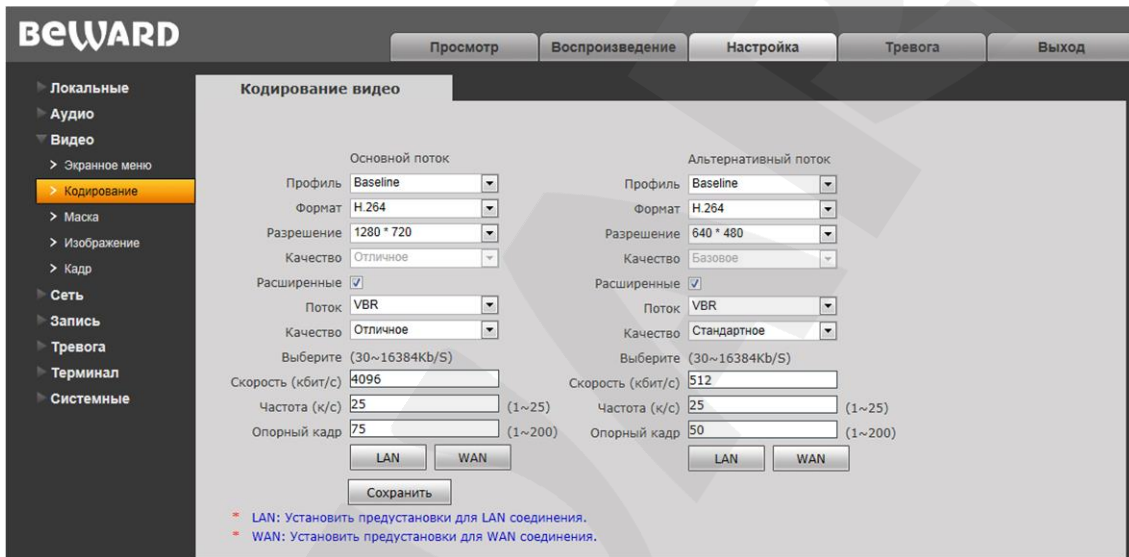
BEWARD

Просмотр | Воспроизведение | Настройка | Тревога | Выход

Локальные
Аудио
Видео
> Экранное меню
> Кодирование
> Маска
> Изображение
> Кадр
Сеть
Запись
Тревога
Терминал
Системные

Кодирование видео

Основной поток
Профиль Baseline
Формат H.264
Разрешение 1280 * 720
Качество Отличное
Расширенные ☑
Поток VBR
Качество Отличное
Выберите (30~16384Kb/S)
Скорость (кбит/с) 4096
Частота (к/с) 25 (1~25)
Опорный кадр 75 (1~200)
LAN WAN

Альтернативный поток
Профиль Baseline
Формат H.264
Разрешение 640 * 480
Качество Базовое
Расширенные ☑
Поток VBR
Качество Стандартное
Выберите (30~16384Kb/S)
Скорость (кбит/с) 512
Частота (к/с) 25 (1~25)
Опорный кадр 50 (1~200)
LAN WAN

Сохранить

* LAN: Установить предустановки для LAN соединения.
* WAN: Установить предустановки для WAN соединения.